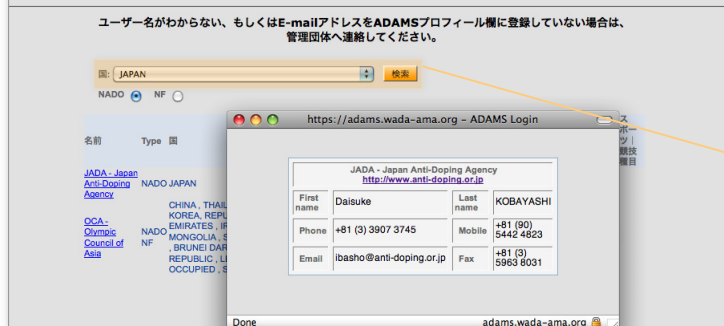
ユーザー名がわからない、もしくはE-mailアドレスをADAMSプロフィール欄に登録していない場合は、管理団体へ連絡してください。

国: JAPAN 検索

NADO NF

| 名前 | Type | 国 |
|---|---|---|
| JADA - Japan Anti-Doping Agency | NADO | JAPAN |
| OCA - Olympic Council of Asia | NADO NF | CHINA , THAIL KOREA, REPU EMIRATES , IR MONGOLIA , S , BRUNEI DAR REPUBLIC , LE OCCUPIED , S |

ス ポー ツ | 競技 種目

https://adams.wada-ama.org - ADAMS Login

JADA - Japan Anti-Doping Agency
http://www.anti-doping.or.jp

| First name | Daisuke | Last name | KOBAYASHI |
|---|---|---|---|
| Phone | +81 (3) 3907 3745 | Mobile | +81 (90) 5442 4823 |
| Email | ibasho@anti-doping.or.jp | Fax | +81 (3) 5963 8031 |

Done adams.wada-ama.org